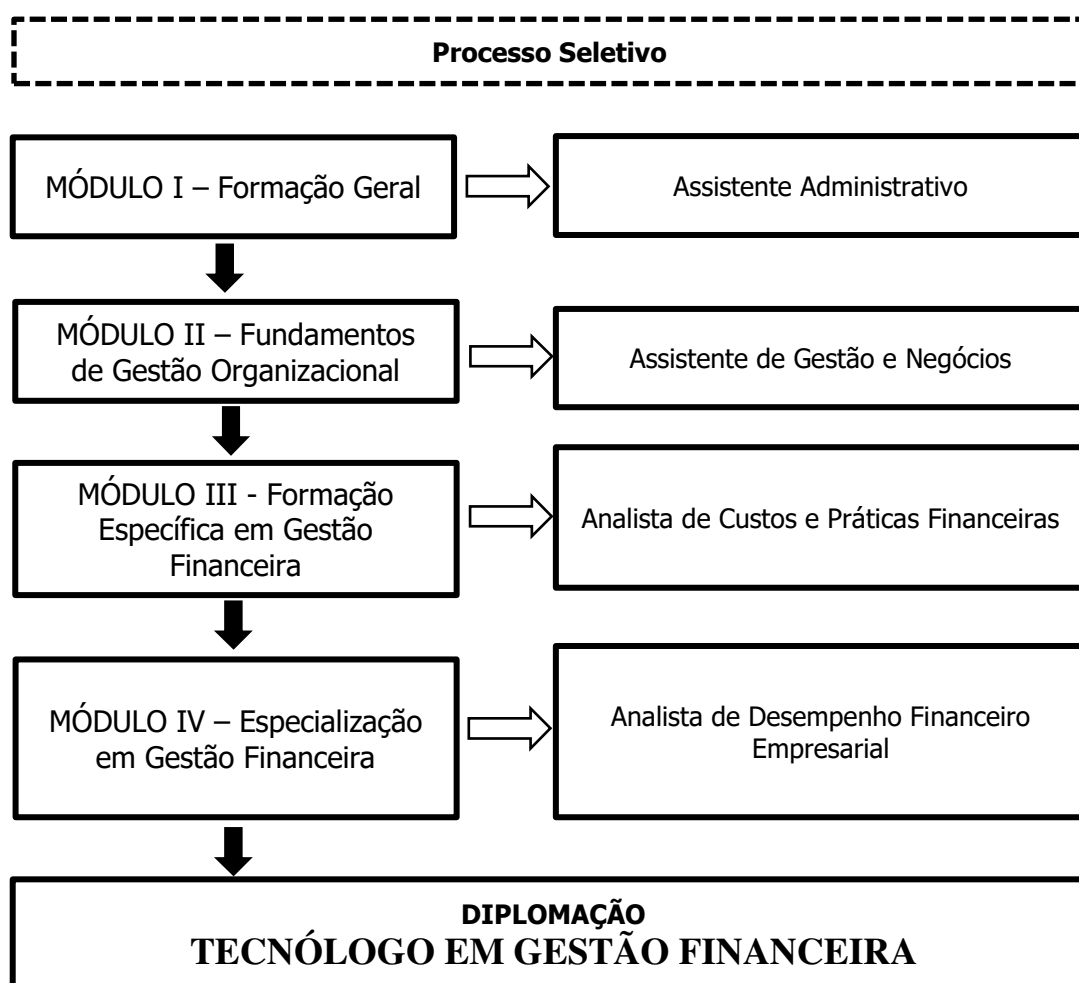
Processo Seletivo

MÓDULO I – Formação Geral

Assistente Administrativo

MÓDULO II – Fundamentos de Gestão Organizacional

Assistente de Gestão e Negócios

MÓDULO III - Formação Específica em Gestão Financeira

Analista de Custos e Práticas Financeiras

MÓDULO IV – Especialização em Gestão Financeira

Analista de Desempenho Financeiro Empresarial

DIPLOMAÇÃO
TECNÓLOGO EM GESTÃO FINANCEIRA